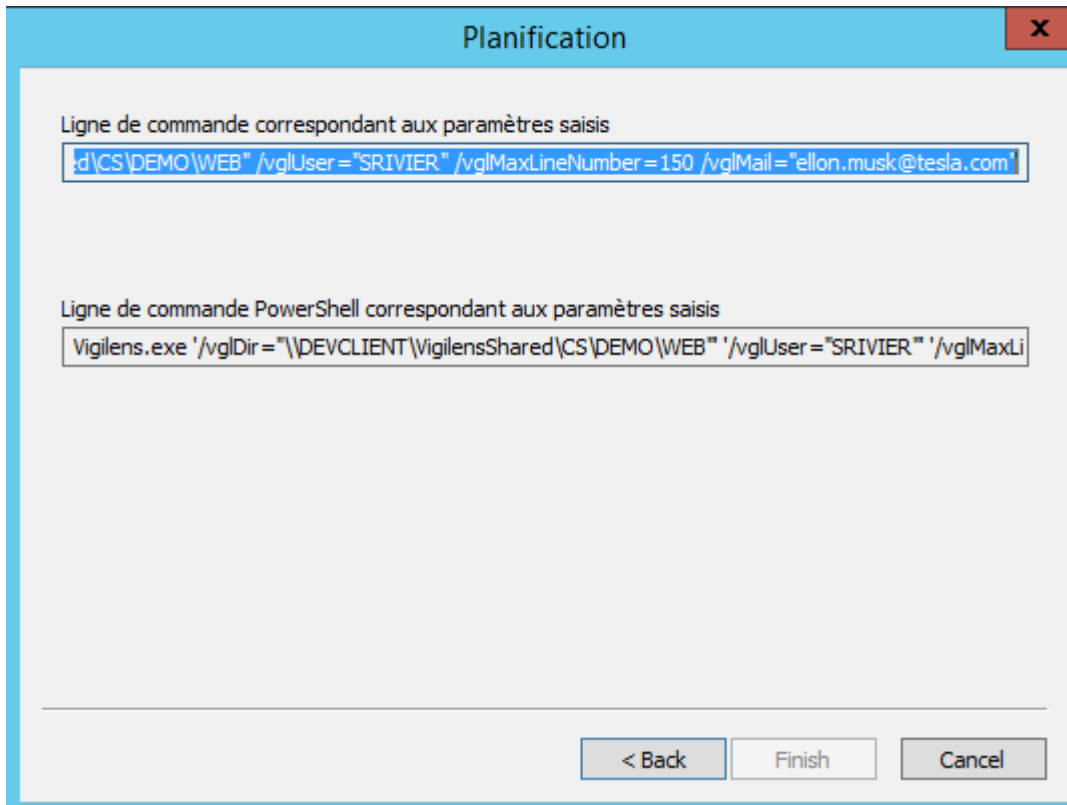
Planification

x

Ligne de commande correspondant aux paramètres saisis

d\CS\DEMO\WEB" /vglUser="SRIVIER" /vglMaxLineNumber=150 /vglMail="ellon.musk@tesla.com"

Ligne de commande PowerShell correspondant aux paramètres saisis

Vigilens.exe '/vglDir="\\DEVCLIENT\VigilensShared\CS\DEMO\WEB"' '/vglUser="SRIVIER"' '/vglMaxLi

< Back

Finish

Cancel